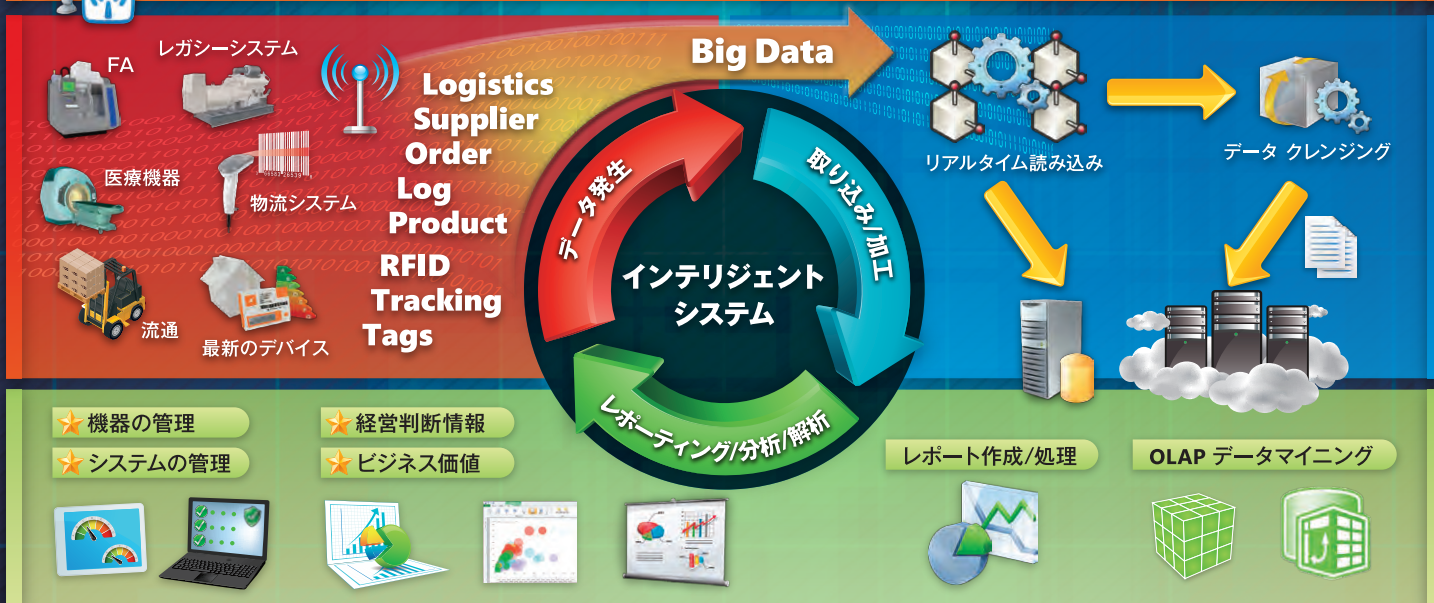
FA
レガシーシステム
医療機器
物流システム
流通
最新のデバイス

Logistics
Supplier
Order
Log
Product
RFID
Tracking
Tags

Big Data

データ発生
取り込み/加工
インテリジェント システム
レポーティング/分析/解析

リアルタイム読み込み
データ クレンジング

機器の管理
システムの管理
経営判断情報
ビジネス価値

レポート作成/処理
OLAP データマイニング